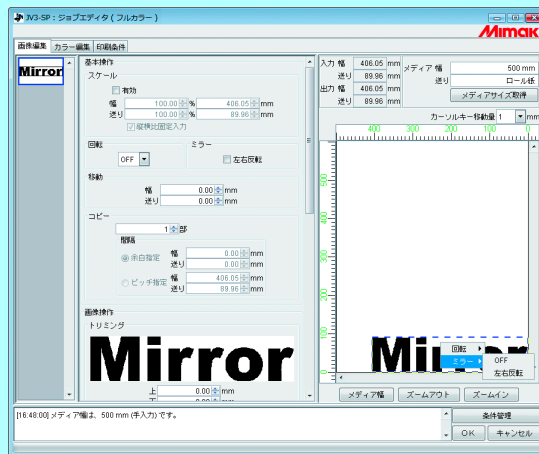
JV3-SP：ジョブエディタ（フルカラー）

MIMAKI

画像編集 カラー編集 印刷条件

Mirror

基本操作

スケール

有効

幅 100.00 % 406.05 mm

送り 100.00 % 89.96 mm

縦横比固定入力

回転

OFF

ミラー

左右反転

移動

幅 0.00 mm

送り 0.00 mm

コピー

1 部

間隔

余白指定 幅 0.00 mm

送り 0.00 mm

ピッチ指定 幅 406.05 mm

送り 89.96 mm

画像操作

トリミング

Mirror

上 0.00 mm

下 0.00 mm

入力 幅 406.05 mm

送り 89.96 mm

出力 幅 406.05 mm

送り 89.96 mm

メディア 幅 500 mm

送り ロール紙

メディアサイズ取得

カーソルキー移動量 1 mm

400 300 200 100 0

500 400 300 200 100

回転

ミラー

OFF

左右反転

メディア幅 ズームアウト ズームイン

[16:48:00] メディア幅は、500 mm（手入力）です。

条件管理

OK キャンセル